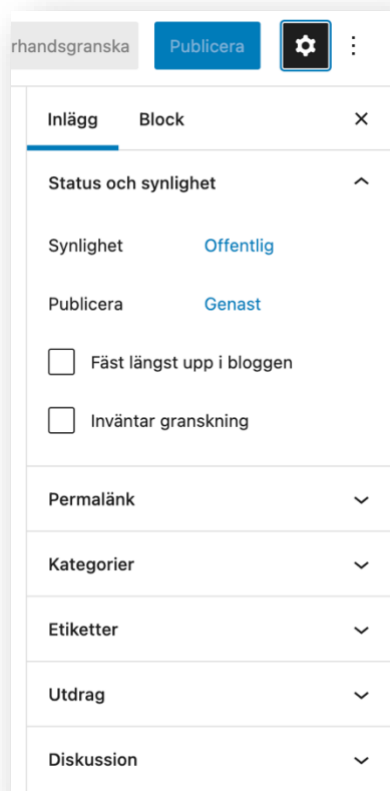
rhandsgranska

Publicera

Inlägg

Block

×

Status och synlighet

Synlighet

Offentlig

Publicera

Genast

Fäst längst upp i bloggen

Inväntar granskning

Permalänk

Kategorier

Etiketter

Utdrag

Diskussion